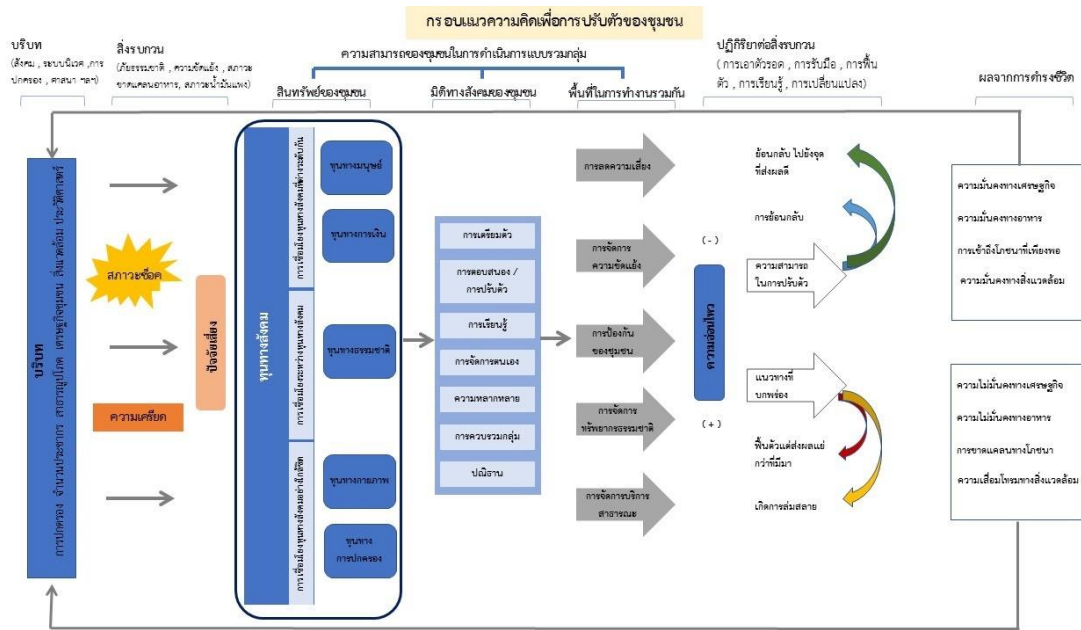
กรอบแนวความคิดเพื่อการปรับตัวของชุมชน

บริบท
(สังคม , ระบบนิเวศ , การปกครอง , ศาสนา ฯลฯ)

สิ่งรบกวน
(ภัยธรรมชาติ , ความขัดแย้ง , สภาวะขาดแคลนอาหาร, สภาวะน้ำมันแพง)

ความสามารถของชุมชนในการดำเนินการแบบรวมกลุ่ม

สินทรัพย์ของชุมชน

มิติทางสังคมของชุมชน

พื้นที่ในการทำงานรวมกัน

ปฏิกิริยาต่อสิ่งรบกวน
( การเอาตัวรอด , การรับมือ , การฟื้นตัว , การเรียนรู้ , การเปลี่ยนแปลง)

ผลจากการดำรงชีวิต

บริบท
การปกครอง จำนวนประชากร สถานภูมิภาค เศรษฐกิจชุมชน สิ่งแวดล้อม ประวัติศาสตร์

สภาวะช็อค

ความเครียด

ปัจจัยเสี่ยง

ทุนทางสังคม

การเชื่อมโยงทุนทางสังคมที่มีความผูกพันกัน

ทุนทางมนุษย์

ทุนทางการเงิน

การเชื่อมโยงทางสังคมระหว่างกลุ่ม

ทุนทางธรรมชาติ

การเชื่อมโยงทุนทางสังคมอย่างมีลำดับ

ทุนทางกายภาพ

ทุนทาง การปกครอง

การเตรียมตัว

การตอบสนอง / การปรับตัว

การเรียนรู้

การจัดการตนเอง

ความหลากหลาย

การควบรวมกลุ่ม

ปณิธาน

การลดความเสี่ยง

การจัดการความขัดแย้ง

การป้องกันของชุมชน

การจัดการทรัพยากรธรรมชาติ

การจัดการบริการสาธารณะ

ความล่อแหลม

(-)

(+)

ย้อนกลับ ไปยังจุดที่แย่ลง

การย้อนกลับ

ความสามารถในการปรับตัว

แนวทางที่บกพร่อง

ฟื้นตัวแต่ส่งผลแย่กว่าที่มีมา

เกิดการล่มสลาย

ความมั่นคงทางเศรษฐกิจ

ความมั่นคงทางอาหาร

การเข้าถึงโภชนาที่เพียงพอ

ความมั่นคงทางสิ่งแวดล้อม

ความไม่มั่นคงทางเศรษฐกิจ

ความไม่มั่นคงทางอาหาร

การขาดแคลนทางโภชนา

ความเสื่อมโทรมทางสิ่งแวดล้อม